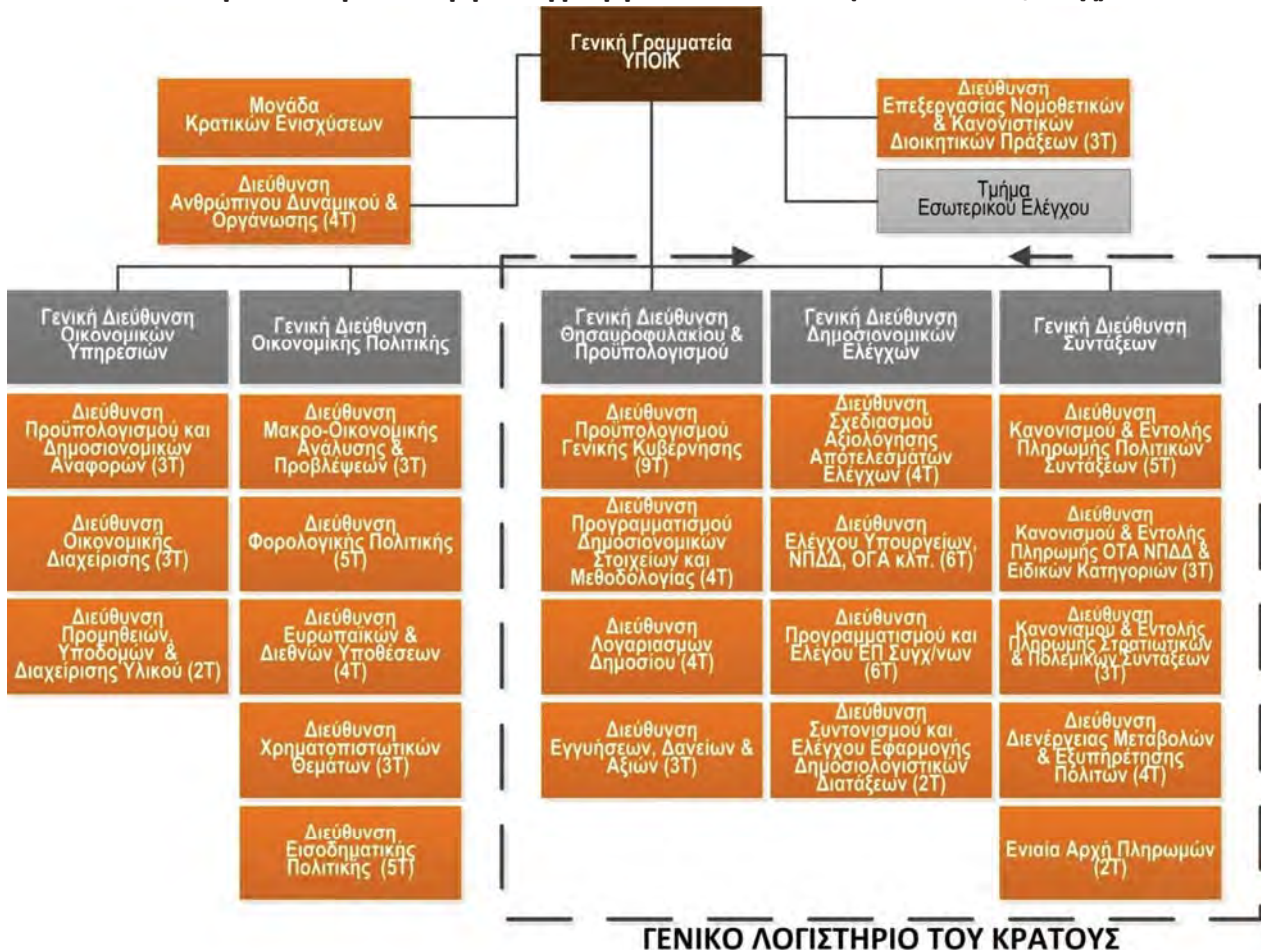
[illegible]

Γενική Γραμματεία ΥΠΟΙΚ

Μονάδα Κρατικών Ενισχύσεων

Διεύθυνση Ανθρώπινου Δυναμικού & Οργάνωσης (4Τ)

Διεύθυνση Επεξεργασίας Νομοθετικών & Κανονιστικών Διοικητικών Πράξεων (3Τ)

Τμήμα Εσωτερικού Ελέγχου

Γενική Διεύθυνση Οικονομικών Υπηρεσιών

Διεύθυνση Προϋπολογισμού και Δημοσιονομικών Αναφορών (3Τ)

Διεύθυνση Οικονομικής Διαχείρισης (3Τ)

Διεύθυνση Προμηθειών, Υποδομών & Διαχείρισης Υλικού (2Τ)

Γενική Διεύθυνση Οικονομικής Πολιτικής

Διεύθυνση Μακρο-Οικονομικής Ανάλυσης & Προβλέψεων (3Τ)

Διεύθυνση Φορολογικής Πολιτικής (5Τ)

Διεύθυνση Ευρωπαϊκών & Διεθνών Υποθέσεων (4Τ)

Διεύθυνση Χρηματοπιστωτικών Θεμάτων (3Τ)

Διεύθυνση Εισοδηματικής Πολιτικής (5Τ)

Γενική Διεύθυνση Θησαυροφυλακίου & Προϋπολογισμού

Διεύθυνση Προϋπολογισμού Γενικής Κυβέρνησης (9Τ)

Διεύθυνση Προγραμματισμού Δημοσιονομικών Στοιχείων και Μεθοδολογίας (4Τ)

Διεύθυνση Λογαριασμών Δημοσίου (4Τ)

Διεύθυνση Εγγυήσεων, Δανείων & Αξιών (3Τ)

Γενική Διεύθυνση Δημοσιονομικών Ελέγχων

Διεύθυνση Σχεδιασμού Αξιολόγησης Αποτελεσμάτων Ελέγχων (4Τ)

Διεύθυνση Ελέγχου Υπουργείων, ΝΠΔΔ, ΟΓΑ κλπ. (6Τ)

Διεύθυνση Προγραμματισμού και Ελέγχου ΕΠ Συγχ/νων (6Τ)

Διεύθυνση Συντονισμού και Ελέγχου Εφαρμογής Δημοσιολογιστικών Διατάξεων (2Τ)

Γενική Διεύθυνση Συντάξεων

Διεύθυνση Κανονισμού & Εντολής Πληρωμής Πολιτικών Συντάξεων (5Τ)

Διεύθυνση Κανονισμού & Εντολής Πληρωμής ΟΤΑ ΝΠΔΔ & Ειδικών Κατηγοριών (3Τ)

Διεύθυνση Κανονισμού & Εντολής Πληρωμής Στρατιωτικών & Πολεμικών Συντάξεων (3Τ)

Διεύθυνση Διενέργειας Μεταβολών & Εξυπηρέτησης Πολιτών (4Τ)

Ενιαία Αρχή Πληρωμών (2Τ)

ΓΕΝΙΚΟ ΛΟΓΙΣΤΗΡΙΟ ΤΟΥ ΚΡΑΤΟΥΣ